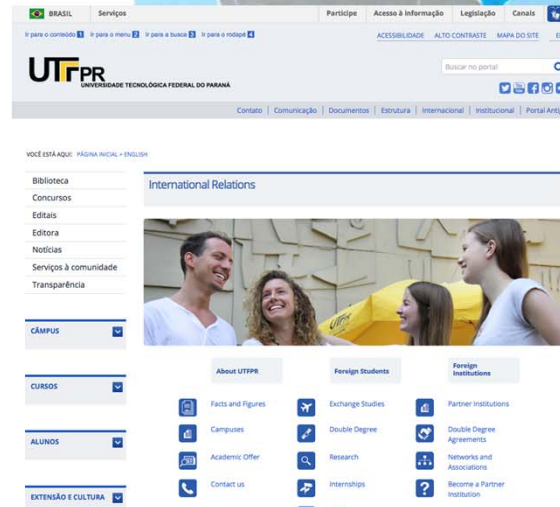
BRASIL Serviços Participe Acesso à informação Legislação Canais

Ir para o conteúdo 1 Ir para o menu 2 Ir para a busca 3 Ir para o rodapé 4 ACESSIBILIDADE ALTO CONTRASTE MAPA DO SITE

UTFPR UNIVERSIDADE TECNOLÓGICA FEDERAL DO PARANÁ

Buscar no portal

Contato | Comunicação | Documentos | Estrutura | Internacional | Institucional | Portal Antigo

VOCÊ ESTÁ AQUI: PÁGINA INICIAL > ENGLISH

Biblioteca
Concursos
Editais
Editora
Notícias
Serviços à comunidade
Transparência

CÂMPUS

CURSOS

ALUNOS

EXTENSÃO E CULTURA

International Relations

About UTFPR
Facts and Figures
Campuses
Academic Offer
Contact us

Foreign Students
Exchange Studies
Double Degree
Research
Internships

Foreign Institutions
Partner Institutions
Double Degree Agreements
Networks and Associations
Become a Partner Institution